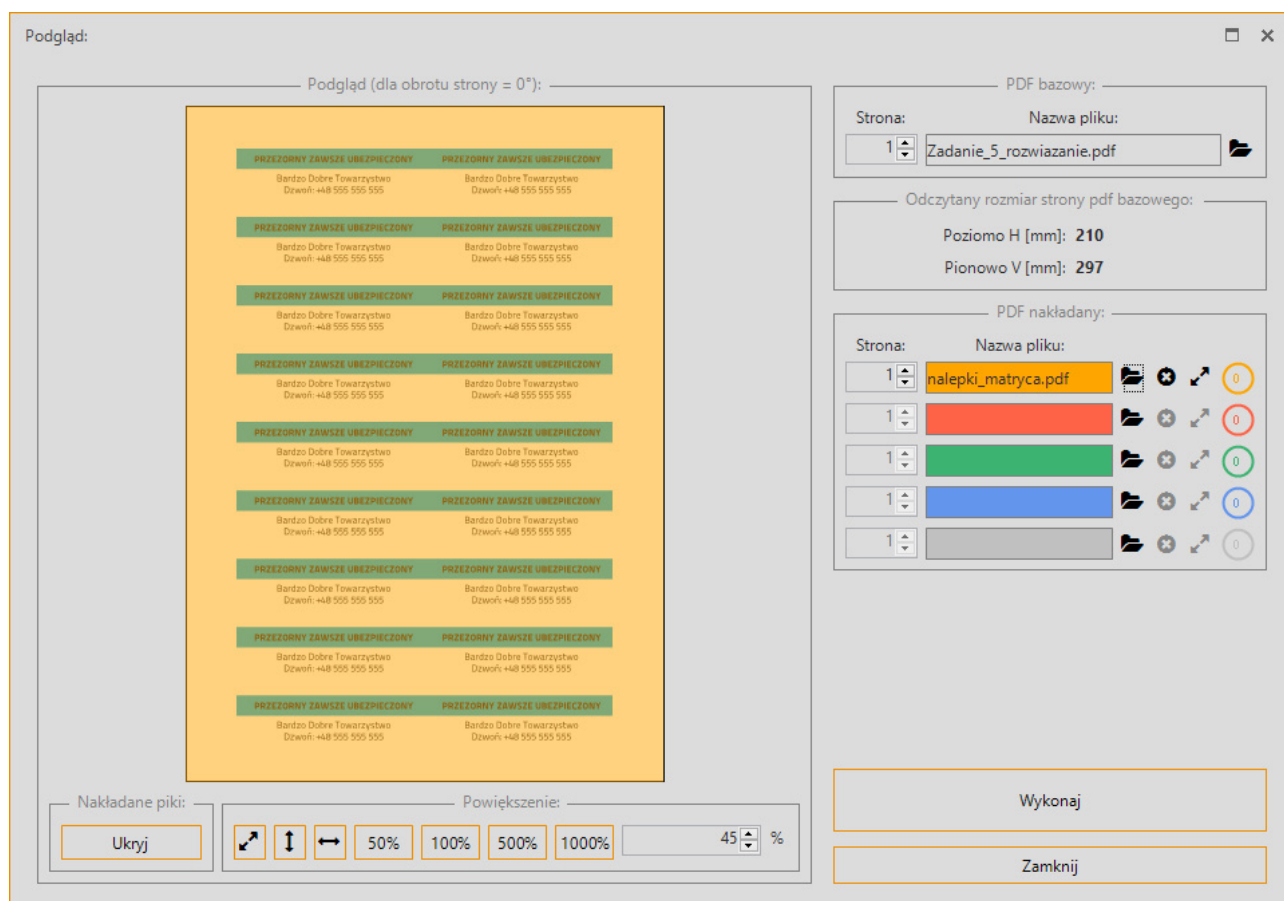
Podgląd:

Podgląd (dla obrotu strony = 0°):

PRZEZORNY ZAWSZE UBEZPIECZONY
Bardzo Dobre Towarzystwo
Dzwoń: +48 555 555 555

PRZEZORNY ZAWSZE UBEZPIECZONY
Bardzo Dobre Towarzystwo
Dzwoń: +48 555 555 555

PRZEZORNY ZAWSZE UBEZPIECZONY
Bardzo Dobre Towarzystwo
Dzwoń: +48 555 555 555

PRZEZORNY ZAWSZE UBEZPIECZONY
Bardzo Dobre Towarzystwo
Dzwoń: +48 555 555 555

PRZEZORNY ZAWSZE UBEZPIECZONY
Bardzo Dobre Towarzystwo
Dzwoń: +48 555 555 555

PRZEZORNY ZAWSZE UBEZPIECZONY
Bardzo Dobre Towarzystwo
Dzwoń: +48 555 555 555

PRZEZORNY ZAWSZE UBEZPIECZONY
Bardzo Dobre Towarzystwo
Dzwoń: +48 555 555 555

PRZEZORNY ZAWSZE UBEZPIECZONY
Bardzo Dobre Towarzystwo
Dzwoń: +48 555 555 555

PRZEZORNY ZAWSZE UBEZPIECZONY
Bardzo Dobre Towarzystwo
Dzwoń: +48 555 555 555

PRZEZORNY ZAWSZE UBEZPIECZONY
Bardzo Dobre Towarzystwo
Dzwoń: +48 555 555 555

PRZEZORNY ZAWSZE UBEZPIECZONY
Bardzo Dobre Towarzystwo
Dzwoń: +48 555 555 555

PRZEZORNY ZAWSZE UBEZPIECZONY
Bardzo Dobre Towarzystwo
Dzwoń: +48 555 555 555

PRZEZORNY ZAWSZE UBEZPIECZONY
Bardzo Dobre Towarzystwo
Dzwoń: +48 555 555 555

PRZEZORNY ZAWSZE UBEZPIECZONY
Bardzo Dobre Towarzystwo
Dzwoń: +48 555 555 555

PRZEZORNY ZAWSZE UBEZPIECZONY
Bardzo Dobre Towarzystwo
Dzwoń: +48 555 555 555

PRZEZORNY ZAWSZE UBEZPIECZONY
Bardzo Dobre Towarzystwo
Dzwoń: +48 555 555 555

PRZEZORNY ZAWSZE UBEZPIECZONY
Bardzo Dobre Towarzystwo
Dzwoń: +48 555 555 555

PRZEZORNY ZAWSZE UBEZPIECZONY
Bardzo Dobre Towarzystwo
Dzwoń: +48 555 555 555

Nakładane piki:
Ukryj

Powiększenie:
50% 100% 500% 1000% 45 %

PDF bazowy:
Strona: Nazwa pliku:
1 Zadanie_5_rozwiazanie.pdf

Odczytany rozmiar strony pdf bazowego:
Poziomo H [mm]: 210
Pionowo V [mm]: 297

PDF nakładany:
Strona: Nazwa pliku:
1 nalepki_matryca.pdf 0
1 0
1 0
1 0
1 0

Wykonaj

Zamknij